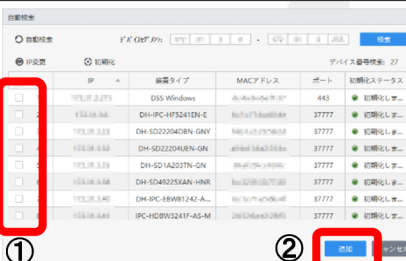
自動検索

自動検索　ﾃﾞﾊﾞｲｽｾｸﾞﾒﾝﾄ: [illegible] - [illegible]　検索

IP変更　初期化　デバイス番号検索: 27

| | IP | 装置タイプ | MACアドレス | ポート | 初期化ステータス |
|---|---|---|---|---|---|
| | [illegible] | DSS Windows | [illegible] | 443 | 初期化しま... |
| 2 | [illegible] | DH-IPC-HF5241EN-E | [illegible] | 37777 | 初期化しま... |
| 3 | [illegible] | DH-SD22204DBN-GNY | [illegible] | 37777 | 初期化しま... |
| 4 | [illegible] | DH-SD22204UEN-GN | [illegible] | 37777 | 初期化しま... |
| 5 | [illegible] | DH-SD1A203TN-GN | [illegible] | 37777 | 初期化しま... |
| 6 | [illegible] | DH-SD49225XAN-HNR | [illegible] | 37777 | 初期化しま... |
| 7 | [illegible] | DH-IPC-EBW8 1242-A... | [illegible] | 37777 | 初期化しま... |
| 8 | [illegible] | IPC-HDBW3241F-AS-M | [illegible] | 37777 | 初期化しま... |

①

②　追加　キャンセル